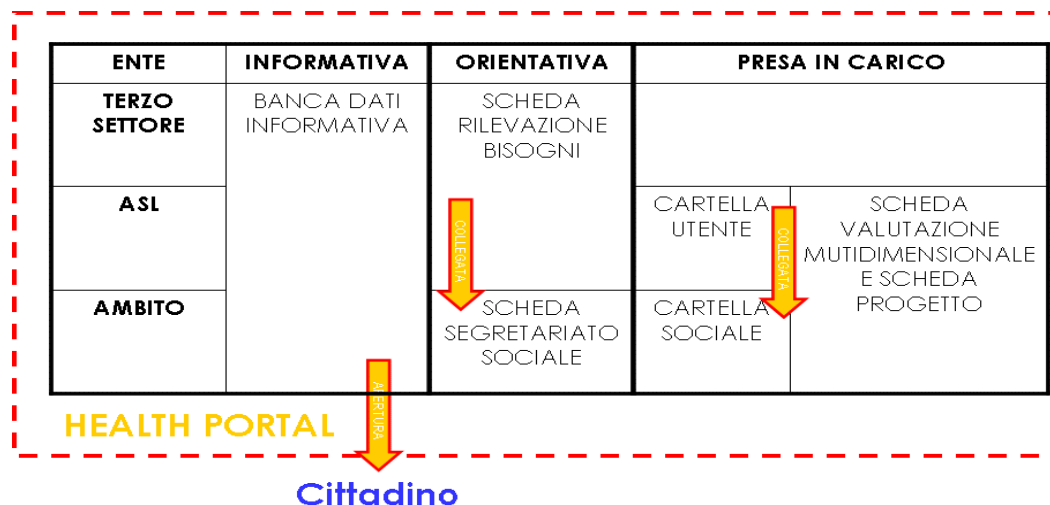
| ENTE | INFORMATIVA | ORIENTATIVA | PRESA IN CARICO | |
|---|---|---|---|---|
| TERZO SETTORE | BANCA DATI INFORMATIVA | SCHEDA RILEVAZIONE BISOGNI | | |
| ASL | | COLLEGATA | CARTELLA UTENTE | SCHEDA VALUTAZIONE MUTIDIMENSIONALE E SCHEDA PROGETTO |
| AMBITO | | SCHEDA SEGRETARIATO SOCIALE | CARTELLA SOCIALE | |

COLLEGATA

APERTURA

HEALTH PORTAL

Cittadino